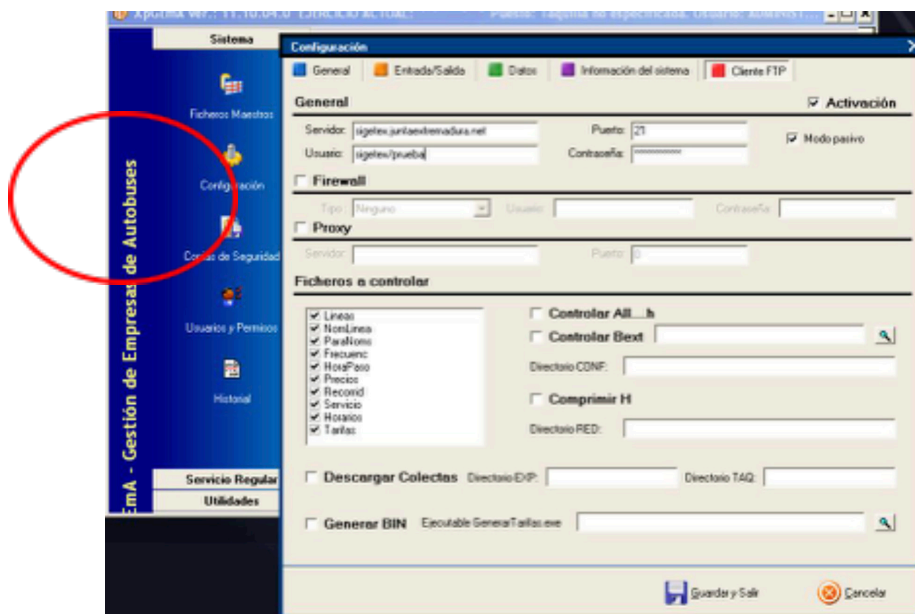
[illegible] Ver.: 11.10.04.0 EJERCICIO ACTUAL: Puesto: Taquilla no especificada. Usuario: ADMINIST...

Sistema

Ficheros Maestros

Configuración

Copias de Seguridad

Usuarios y Permisos

Historial

Servicio Regular

Utilidades

EmA - Gestión de Empresas de Autobuses

Configuración

General | Entrada/Salida | Datos | Información del sistema | Cliente FTP

General

Activación

Servidor: sigetex.juntaextremadura.net

Puerto: 21

Modo pasivo

Usuario: sigetex/prueba

Contraseña: **********

Firewall

Tipo: Ninguno

Usuario:

Contraseña:

Proxy

Servidor:

Puerto: 0

Ficheros a controlar

Lineas
NomLinea
ParaNoms
Frecuenc
HoraPaso
Precios
Recorrid
Servicio
Horarios
Tarifas

Controlar All....h

Controlar Bext

Directorio CONF:

Comprimir H

Directorio RED:

Descargar Colectas

Directorio EXP:

Directorio TAQ:

Generar BIN

Ejecutable GenerarTarifas.exe

Guardar y Salir

Cancelar